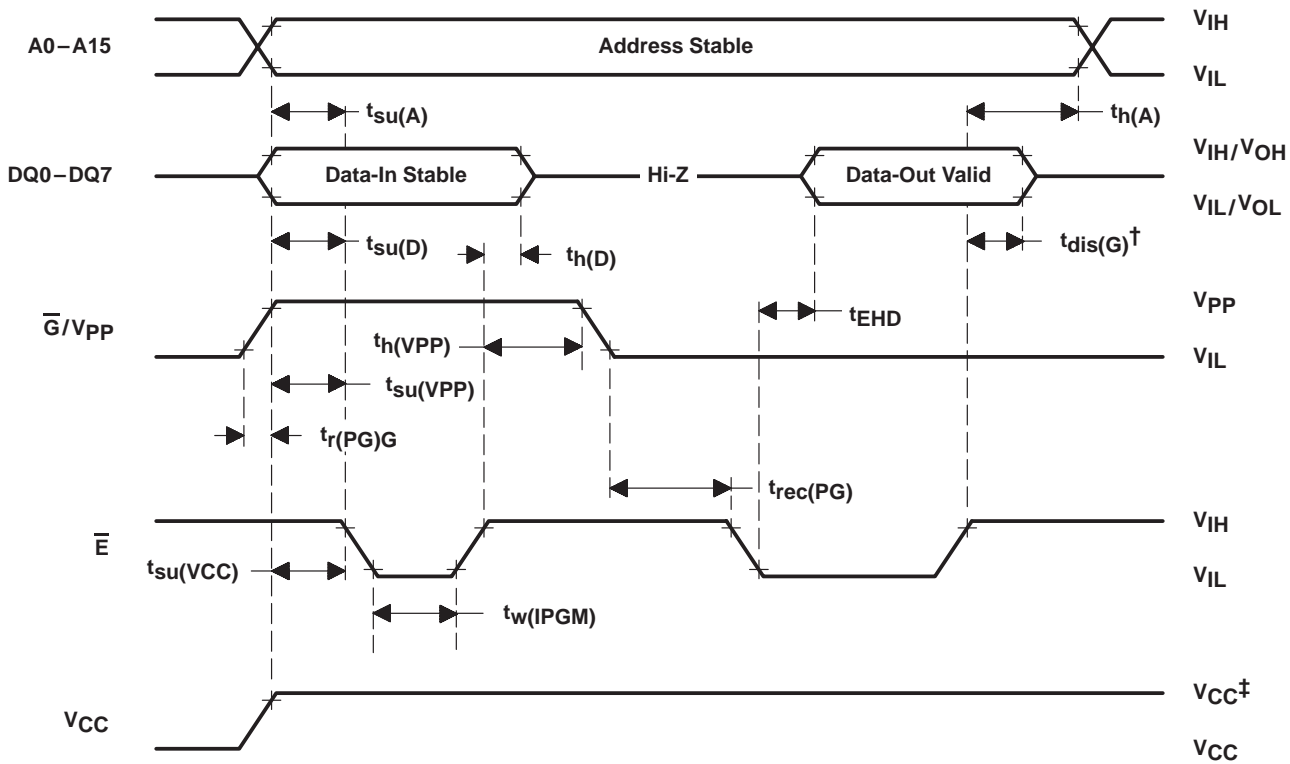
A0 – A15

Address Stable

$V_{IH}$

$V_{IL}$

$t_{su(A)}$

$t_{h(A)}$

DQ0 – DQ7

Data-In Stable

Hi-Z

Data-Out Valid

$V_{IH}/V_{OH}$

$V_{IL}/V_{OL}$

$t_{su(D)}$

$t_{h(D)}$

$t_{dis(G)}$†

$\overline{G}/V_{PP}$

$V_{PP}$

$t_{EHD}$

$t_{h(VPP)}$

$V_{IL}$

$t_{su(VPP)}$

$t_{r(PG)G}$

$t_{rec(PG)}$

$\overline{E}$

$V_{IH}$

$t_{su(VCC)}$

$V_{IL}$

$t_{w(IPGM)}$

$V_{CC}$

$V_{CC}$‡

$V_{CC}$